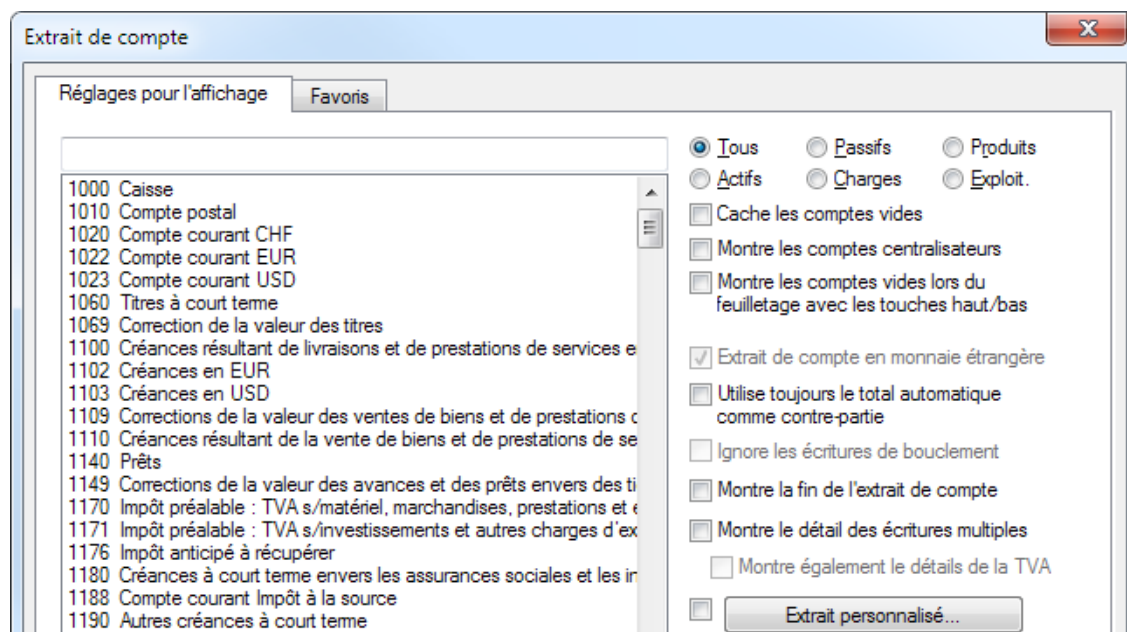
Extrait de compte

Réglages pour l'affichage | Favoris

1000 Caisse
1010 Compte postal
1020 Compte courant CHF
1022 Compte courant EUR
1023 Compte courant USD
1060 Titres à court terme
1069 Correction de la valeur des titres
1100 Créances résultant de livraisons et de prestations de services e
1102 Créances en EUR
1103 Créances en USD
1109 Corrections de la valeur des ventes de biens et de prestations c
1110 Créances résultant de la vente de biens et de prestations de se
1140 Prêts
1149 Corrections de la valeur des avances et des prêts envers des ti
1170 Impôt préalable : TVA s/matériel, marchandises, prestations et e
1171 Impôt préalable : TVA s/investissements et autres charges d'ex
1176 Impôt anticipé à récupérer
1180 Créances à court terme envers les assurances sociales et les in
1188 Compte courant Impôt à la source
1190 Autres créances à court terme

Tous
Passifs
Produits
Actifs
Charges
Exploit.
Cache les comptes vides
Montre les comptes centralisateurs
Montre les comptes vides lors du feuilletage avec les touches haut/bas
Extrait de compte en monnaie étrangère
Utilise toujours le total automatique comme contre-partie
Ignore les écritures de bouclement
Montre la fin de l'extrait de compte
Montre le détail des écritures multiples
Montre également le détails de la TVA
Extrait personnalisé...